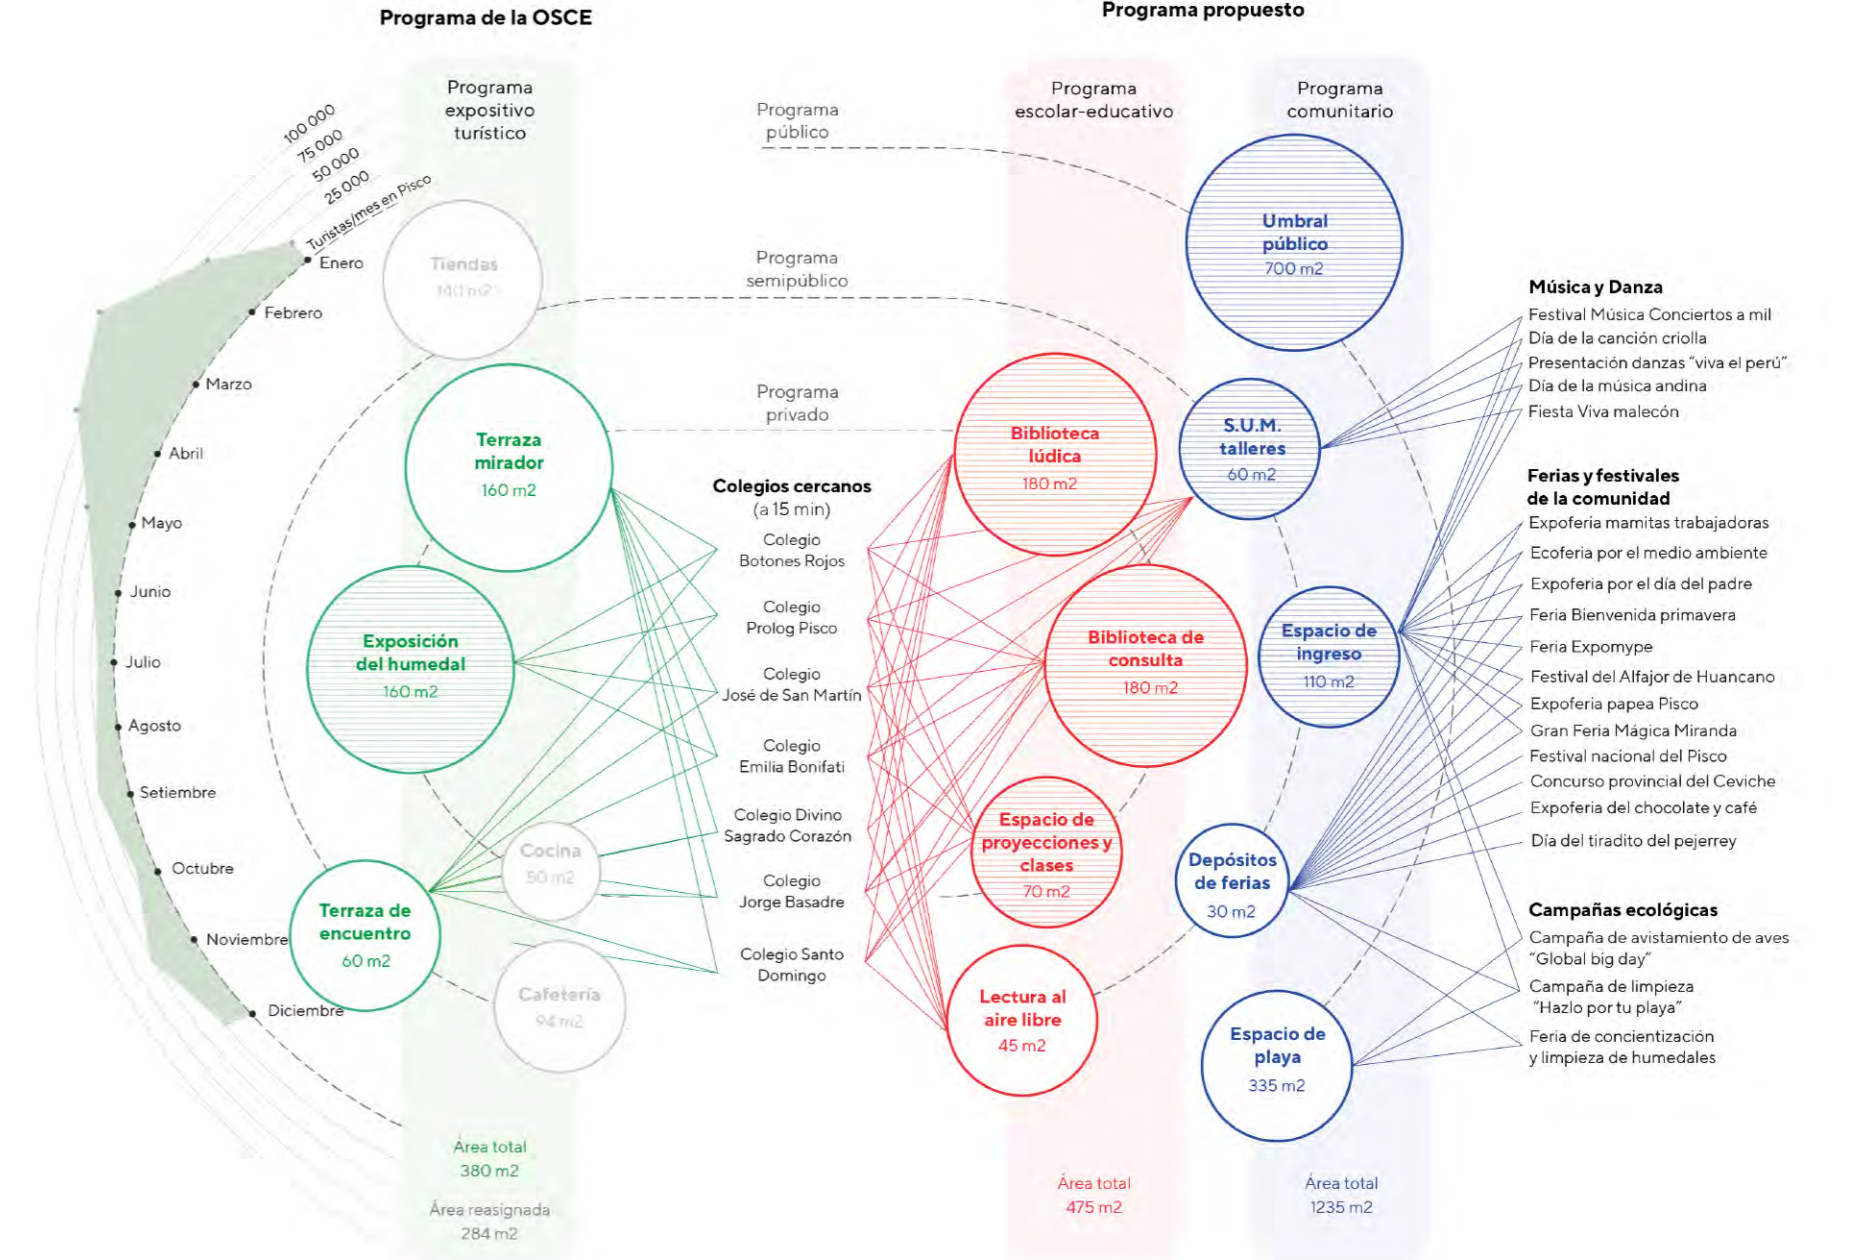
Programa de la OSCE

Programa propuesto

Programa expositivo turístico

Programa público

Programa escolar-educativo

Programa comunitario

100 000
75 000
50 000
25 000
Turistas/mes en Pisco

Enero
Febrero
Marzo
Abril
Mayo
Junio
Julio
Agosto
Setiembre
Octubre
Noviembre
Diciembre

Tiendas
140 m2

Programa semipúblico

Programa privado

Umbral público
700 m2

Terraza mirador
160 m2

Exposición del humedal
160 m2

Cocina
50 m2

Terraza de encuentro
60 m2

Cafetería
94 m2

Colegios cercanos
(a 15 min)
Colegio Botones Rojos
Colegio Prolog Pisco
Colegio José de San Martín
Colegio Emilia Bonifati
Colegio Divino Sagrado Corazón
Colegio Jorge Basadre
Colegio Santo Domingo

Biblioteca lúdica
180 m2

Biblioteca de consulta
180 m2

Espacio de proyecciones y clases
70 m2

Lectura al aire libre
45 m2

S.U.M. talleres
60 m2

Espacio de ingreso
110 m2

Depósitos de ferias
30 m2

Espacio de playa
335 m2

Música y Danza
Festival Música Conciertos a mil
Día de la canción criolla
Presentación danzas "viva el perú"
Día de la música andina
Fiesta Viva malecón

Ferias y festivales de la comunidad
Expoferia mamitas trabajadoras
Ecoferia por el medio ambiente
Expoferia por el día del padre
Feria Bienvenida primavera
Feria Expomype
Festival del Alfajor de Huancano
Expoferia papea Pisco
Gran Feria Mágica Miranda
Festival nacional del Pisco
Concurso provincial del Ceviche
Expoferia del chocolate y café
Día del tiradito del pejerrey

Campañas ecológicas
Campaña de avistamiento de aves "Global big day"
Campaña de limpieza "Hazlo por tu playa"
Feria de concientización y limpieza de humedales

Área total
380 m2

Área reasignada
284 m2

Área total
475 m2

Área total
1235 m2